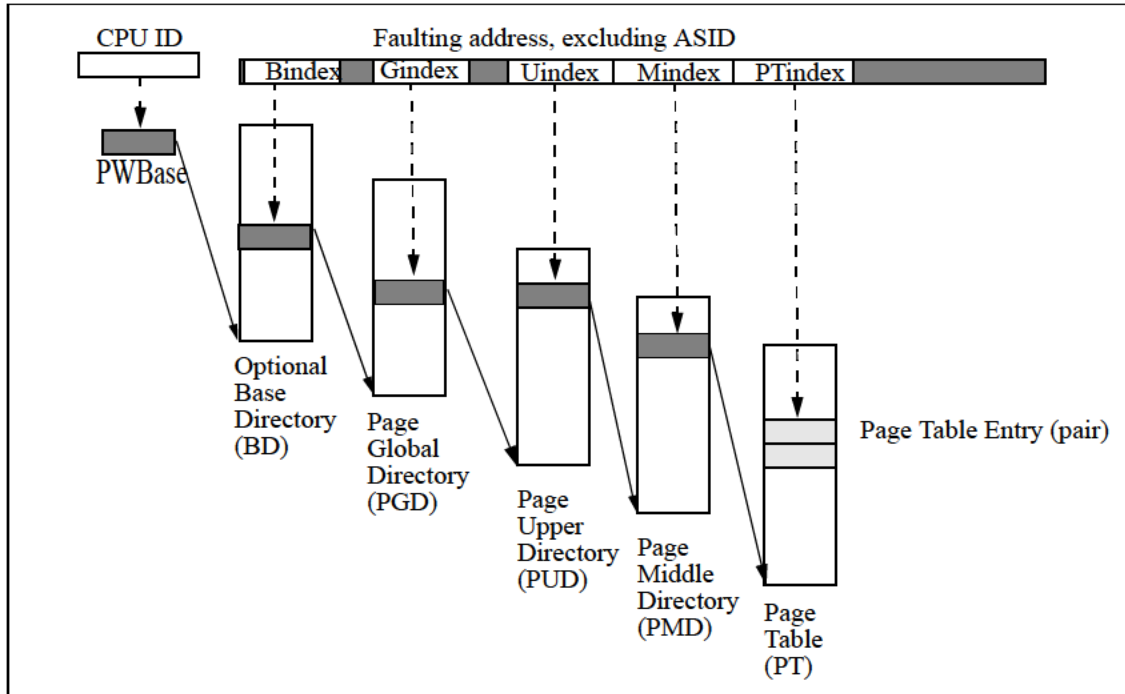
CPU ID

Faulting address, excluding ASID

Bindex Gindex Uindex Mindex PTindex

PWBase

Optional Base Directory (BD)

Page Global Directory (PGD)

Page Upper Directory (PUD)

Page Middle Directory (PMD)

Page Table (PT)

Page Table Entry (pair)